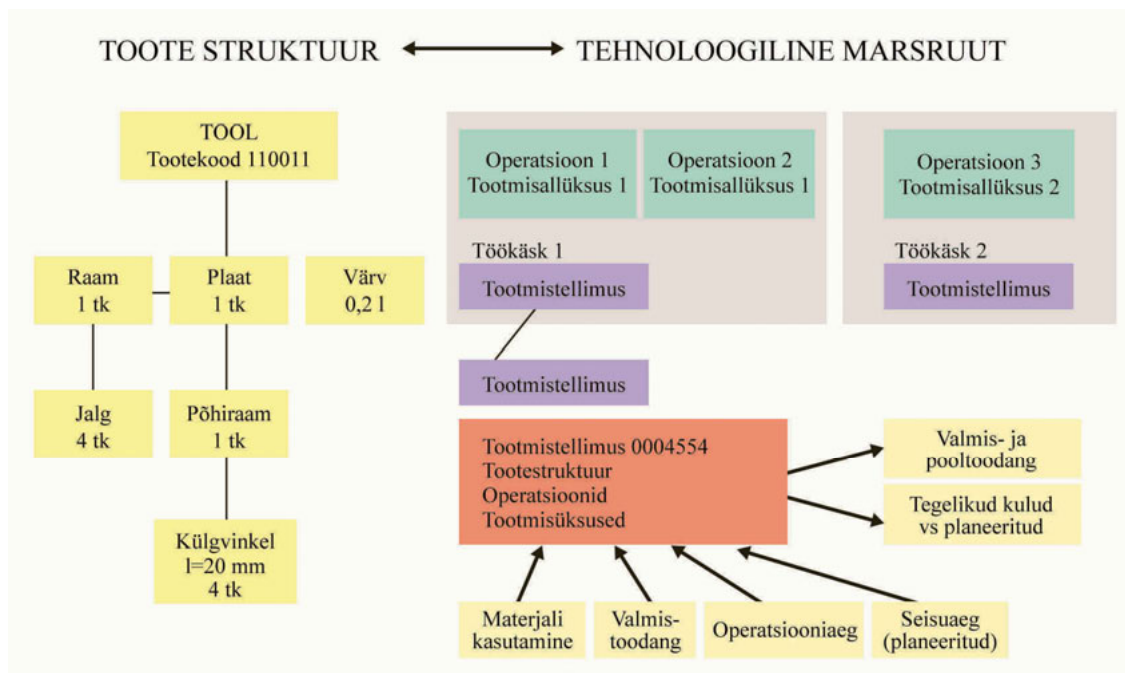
TOOTE STRUKTUUR ⟷ TEHNOLOOGILINE MARSRUUT

TOOL
Tootekood 110011

Raam
1 tk

Plaat
1 tk

Värv
0,2 l

Jalg
4 tk

Põhiraam
1 tk

Külgvinkel
l=20 mm
4 tk

Operatsioon 1
Tootmisallüksus 1

Operatsioon 2
Tootmisallüksus 1

Töökäsk 1

Tootmistellimus

Operatsioon 3
Tootmisallüksus 2

Töökäsk 2

Tootmistellimus

Tootmistellimus

Tootmistellimus 0004554
Tootestruktuur
Operatsioonid
Tootmisüksused

Valmis- ja
pooltoodang

Tegelikud kulud
vs planeeritud

Materjali
kasutamine

Valmis-
toodang

Operatsiooniaeg

Seisuaeg
(planeeritud)